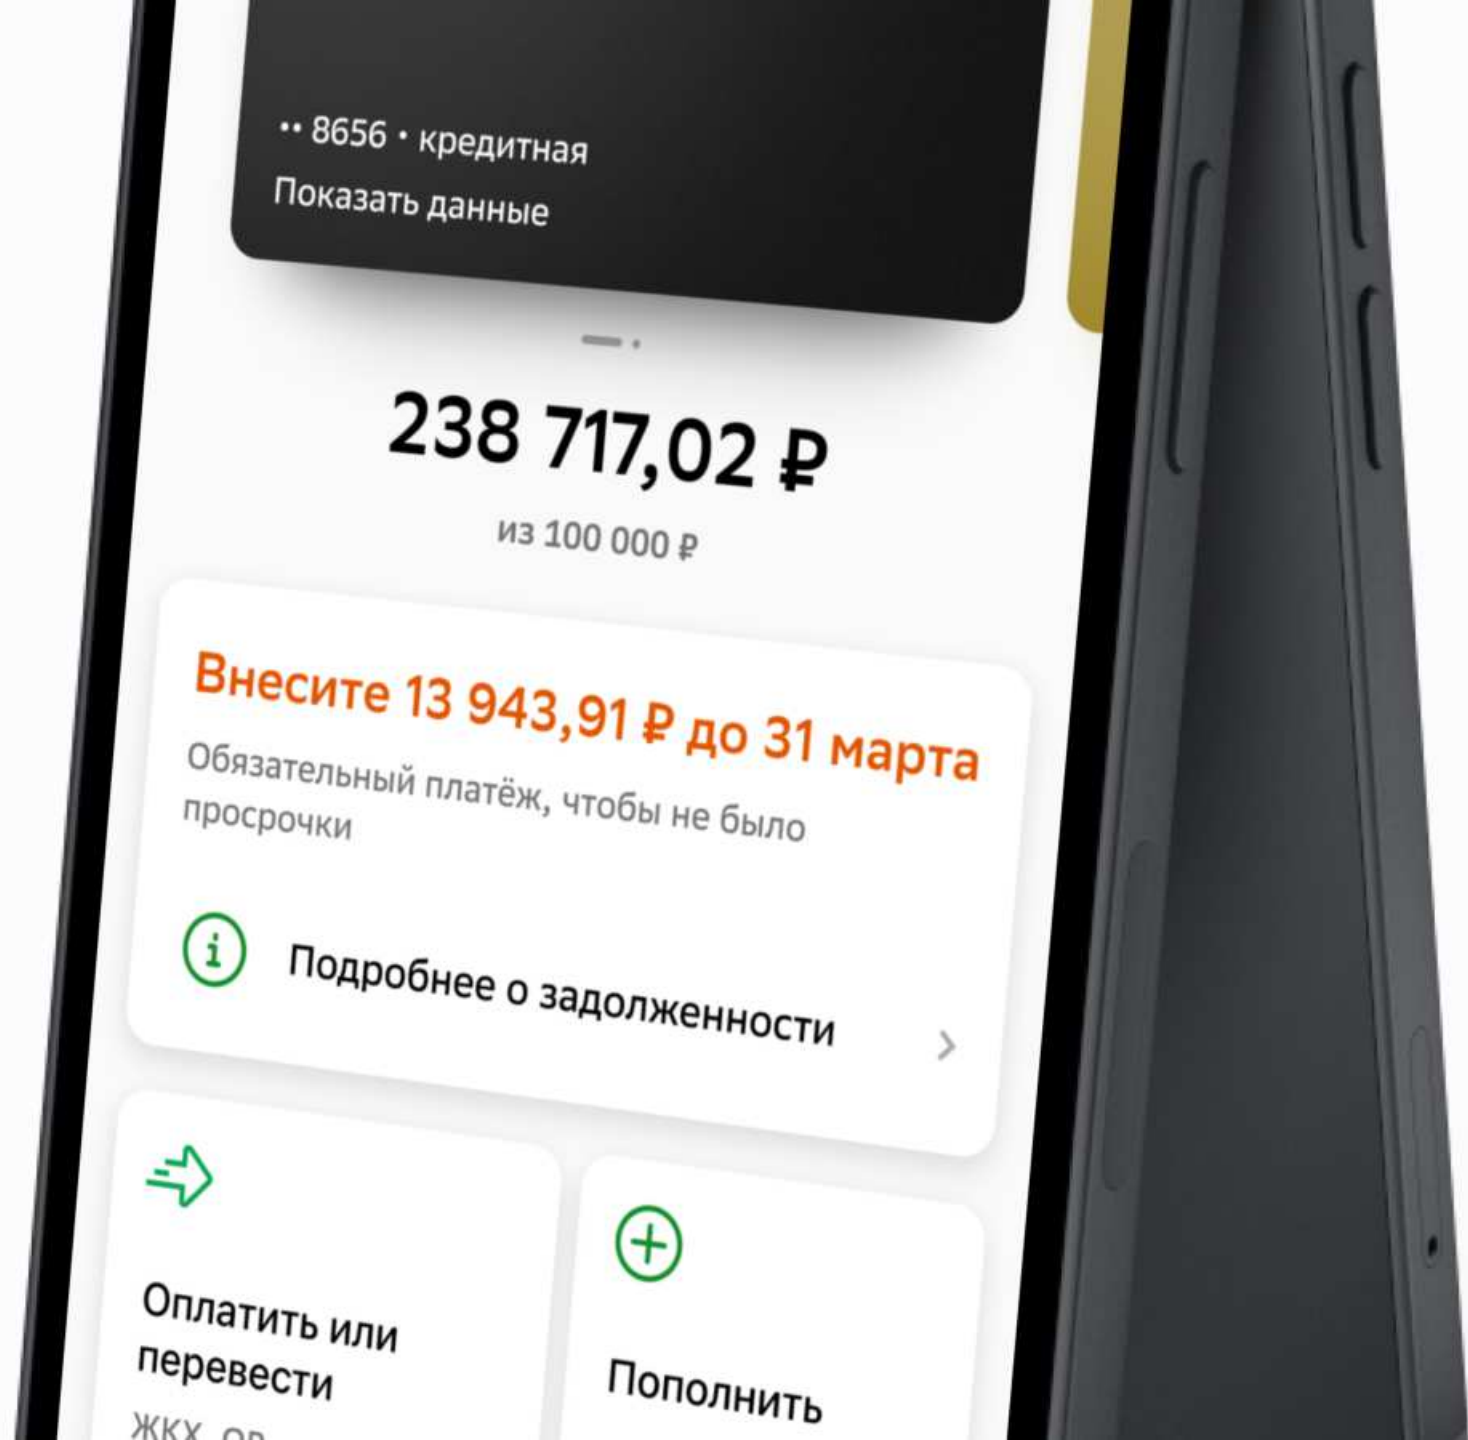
•• 8656 • кредитная
Показать данные

238 717,02 ₽
из 100 000 ₽

Внесите 13 943,91 ₽ до 31 марта
Обязательный платёж, чтобы не было просрочки

Подробнее о задолженности

Оплатить или перевести
ЖКХ, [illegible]

Пополнить